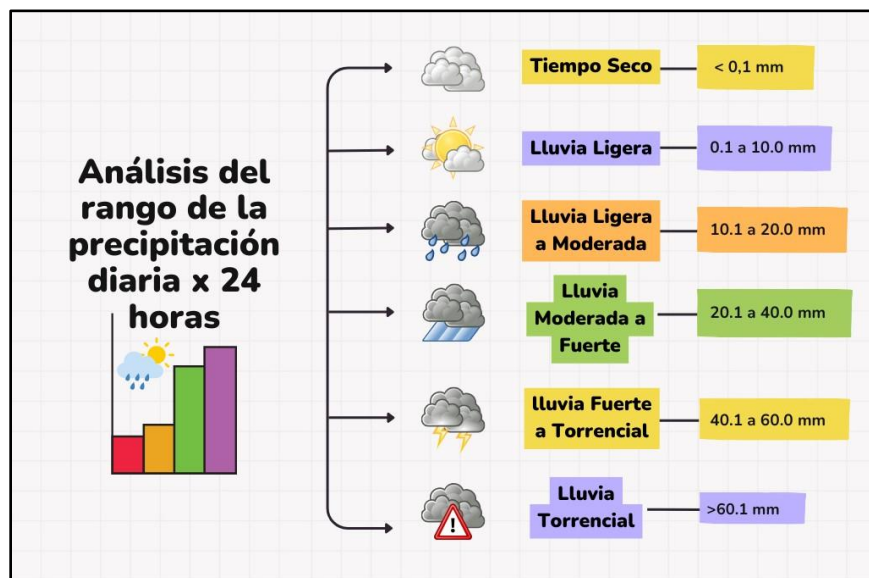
Análisis del rango de la precipitación diaria x 24 horas

Tiempo Seco
< 0,1 mm

Lluvia Ligera
0.1 a 10.0 mm

Lluvia Ligera a Moderada
10.1 a 20.0 mm

Lluvia Moderada a Fuerte
20.1 a 40.0 mm

lluvia Fuerte a Torrencial
40.1 a 60.0 mm

Lluvia Torrencial
>60.1 mm